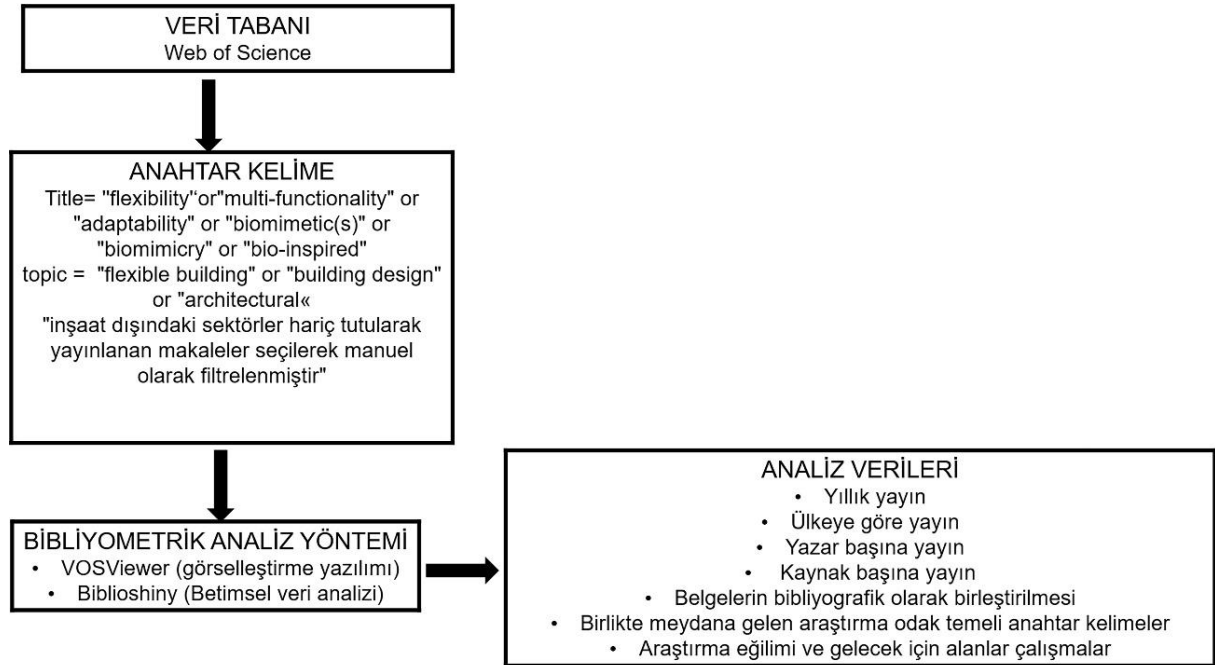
VERİ TABANI
Web of Science

ANAHTAR KELİME
Title= "flexibility"or"multi-functionality" or "adaptability" or "biomimetic(s)" or "biomimicry" or "bio-inspired"
topic = "flexible building" or "building design" or "architectural«
"inşaat dışındaki sektörler hariç tutularak yayınlanan makaleler seçilerek manuel olarak filtrelenmiştir"

BİBLİYOMETRİK ANALİZ YÖNTEMİ
• VOSViewer (görselleştirme yazılımı)
• Biblioshiny (Betimsel veri analizi)

ANALİZ VERİLERİ
• Yıllık yayın
• Ülkeye göre yayın
• Yazar başına yayın
• Kaynak başına yayın
• Belgelerin bibliyografik olarak birleştirilmesi
• Birlikte meydana gelen araştırma odak temeli anahtar kelimeler
• Araştırma eğilimi ve gelecek için alanlar çalışmalar